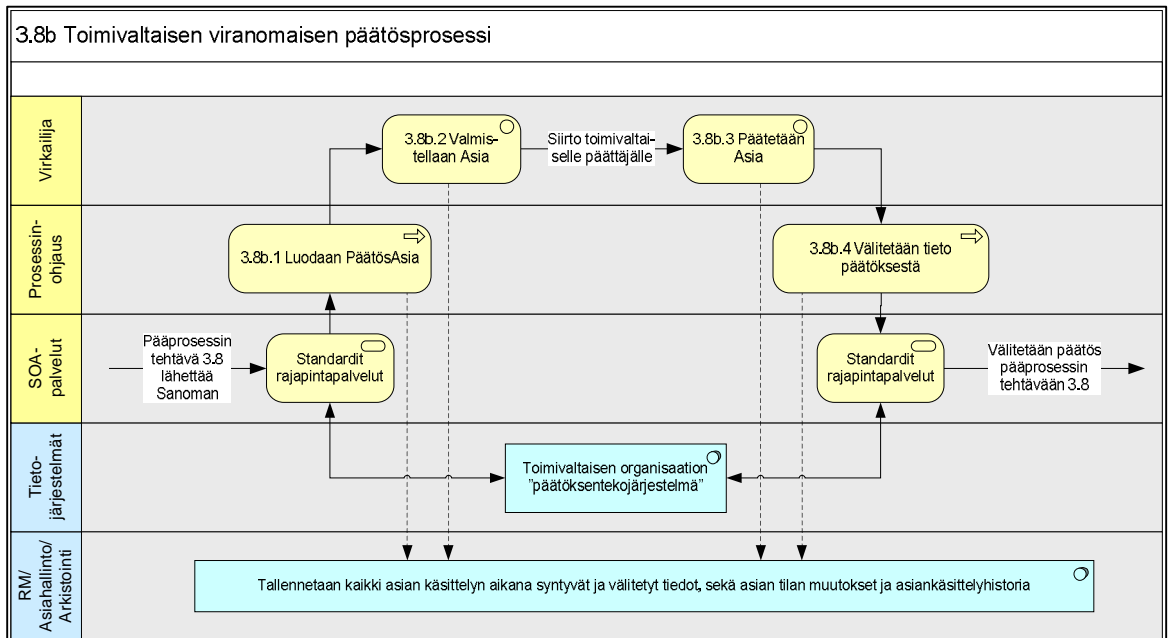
3.8b Toimivaltaisen viranomaisen päätösprosessi

Virkailija

Prosessinohjaus

SOA-palvelut

Tietojärjestelmät

RM/ Asiahallinto/ Arkistointi

3.8b.2 Valmistellaan Asia

Siirto toimivaltaiselle päättäjälle

3.8b.3 Päätetään Asia

3.8b.1 Luodaan PäätösAsia

3.8b.4 Välitetään tieto päätöksestä

Pääprosessin tehtävä 3.8 lähettää Sanoman

Standardit rajapintapalvelut

Standardit rajapintapalvelut

Välitetään päätös pääprosessin tehtävään 3.8

Toimivaltaisen organisaation "päätöksentekojärjestelmä"

Tallennetaan kaikki asian käsittelyn aikana syntyvät ja välitetyt tiedot, sekä asian tilan muutokset ja asiankäsittelyhistoria